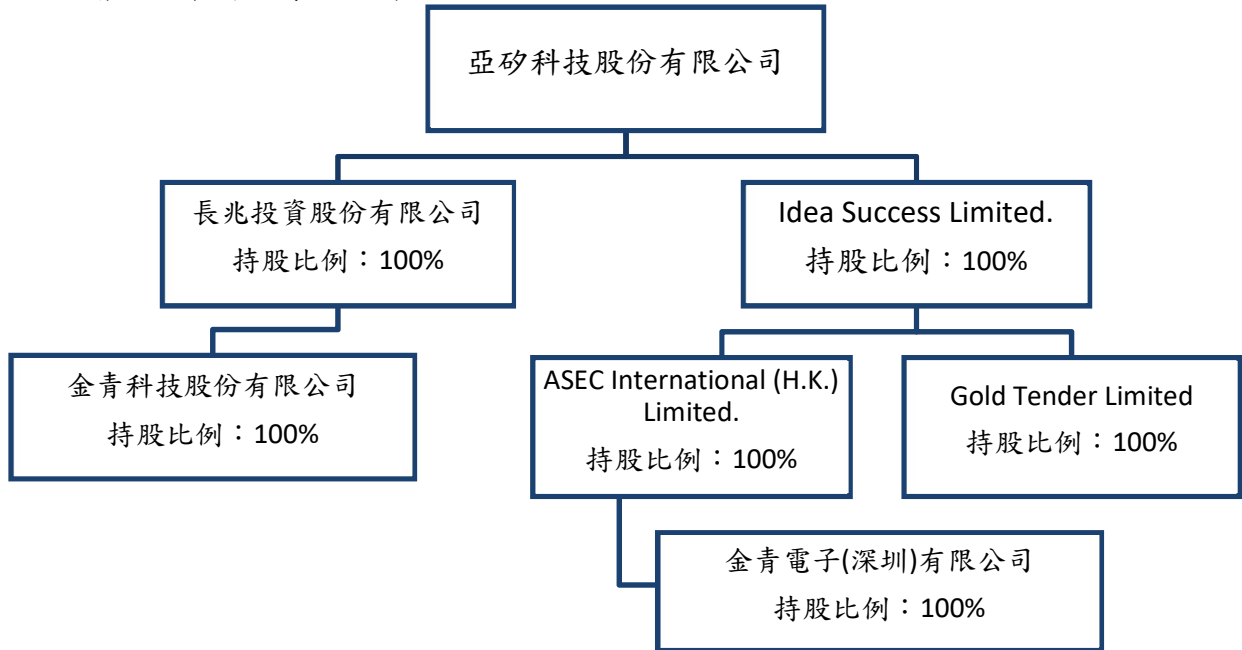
亞矽科技股份有限公司

長兆投資股份有限公司
持股比例：100%

Idea Success Limited.
持股比例：100%

金青科技股份有限公司
持股比例：100%

ASEC International (H.K.) Limited.
持股比例：100%

Gold Tender Limited
持股比例：100%

金青電子(深圳)有限公司
持股比例：100%